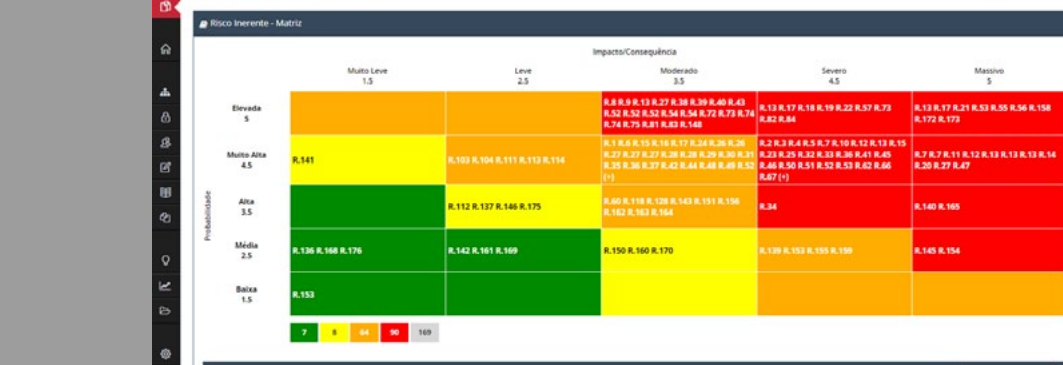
Risco Inerente - Matriz

Impacto/Consequência

Probabilidade

| | Muito Leve 1.5 | Leve 2.5 | Moderado 3.5 | Severo 4.5 | Massivo 5 |
|---|---|---|---|---|---|
| Elevada 5 | | | R.8 R.9 R.13 R.27 R.38 R.39 R.40 R.43 R.52 R.52 R.52 R.54 R.54 R.72 R.73 R.74 R.74 R.75 R.81 R.83 R.148 | R.13 R.17 R.18 R.19 R.22 R.57 R.73 R.82 R.84 | R.13 R.17 R.21 R.53 R.55 R.56 R.158 R.172 R.173 |
| Muito Alta 4.5 | R.141 | R.103 R.104 R.111 R.113 R.114 | R.1 R.6 R.15 R.16 R.17 R.24 R.26 R.26 R.27 R.27 R.27 R.28 R.28 R.29 R.30 R.31 R.35 R.36 R.37 R.42 R.44 R.48 R.49 R.52 (+) | R.2 R.3 R.4 R.5 R.7 R.10 R.12 R.13 R.15 R.23 R.25 R.32 R.33 R.36 R.41 R.45 R.46 R.50 R.51 R.52 R.53 R.62 R.66 R.67 (+) | R.7 R.7 R.11 R.12 R.13 R.13 R.13 R.14 R.20 R.27 R.47 |
| Alta 3.5 | | R.112 R.137 R.146 R.175 | R.60 R.118 R.128 R.143 R.151 R.156 R.162 R.163 R.164 | R.34 | R.140 R.165 |
| Média 2.5 | R.136 R.168 R.176 | R.142 R.161 R.169 | R.150 R.160 R.170 | R.139 R.153 R.155 R.159 | R.145 R.154 |
| Baixa 1.5 | R.153 | | | | |

7 8 64 90 169